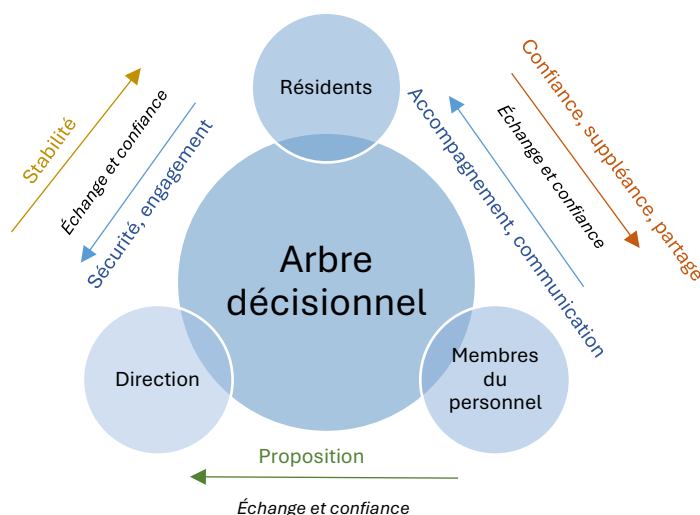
Résidents

Stabilité

Échange et confiance

Sécurité, engagement

Accompagnement, communication

Échange et confiance

Confiance, suppléance, partage

Arbre décisionnel

Direction

Membres du personnel

Proposition

Échange et confiance